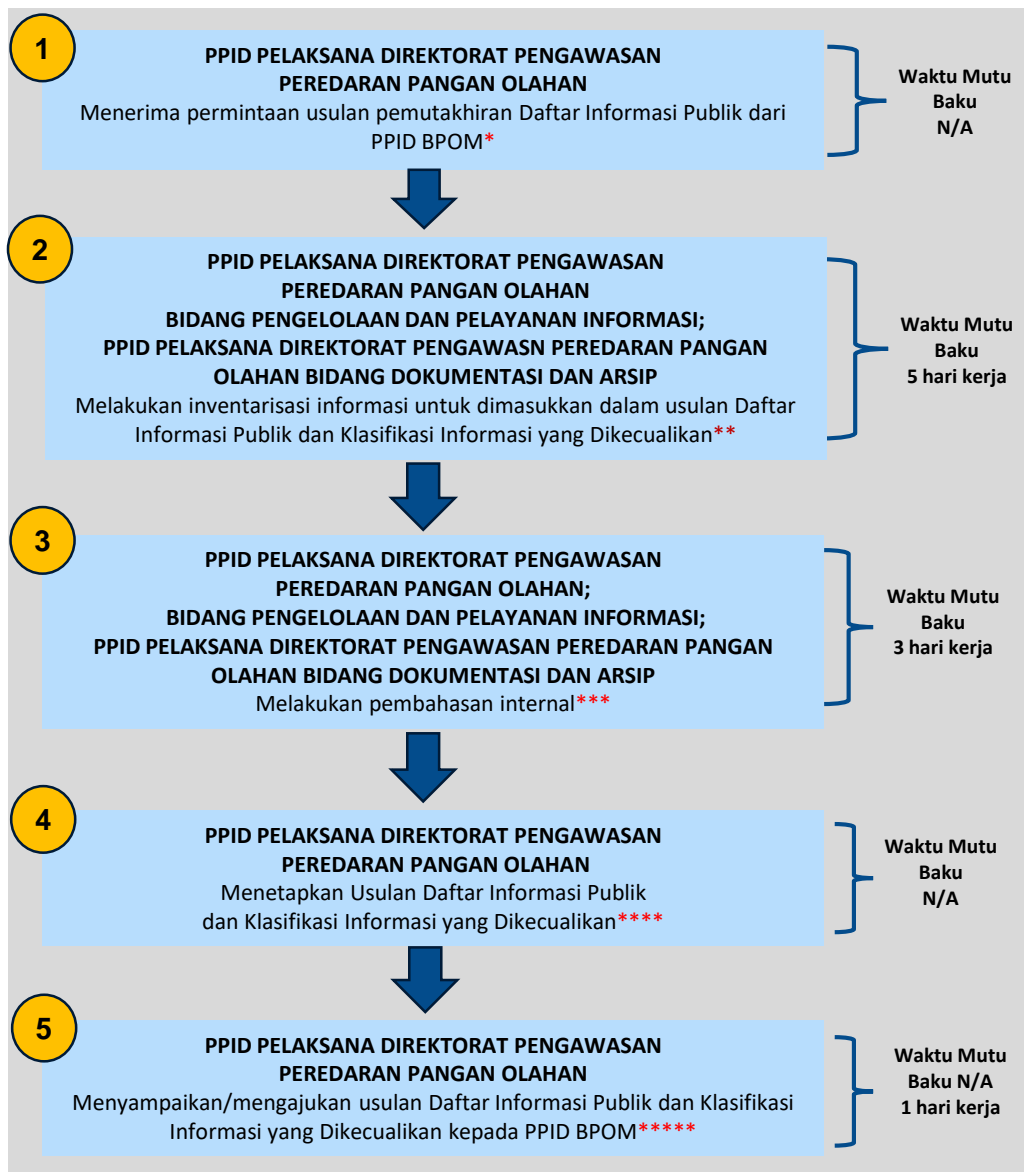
1

PPID PELAKSANA DIREKTORAT PENGAWASAN PEREDARAN PANGAN OLAHAN
Menerima permintaan usulan pemutakhiran Daftar Informasi Publik dari PPID BPOM*

Waktu Mutu Baku N/A

2

PPID PELAKSANA DIREKTORAT PENGAWASAN PEREDARAN PANGAN OLAHAN
BIDANG PENGELOLAAN DAN PELAYANAN INFORMASI;
PPID PELAKSANA DIREKTORAT PENGAWASN PEREDARAN PANGAN OLAHAN BIDANG DOKUMENTASI DAN ARSIP
Melakukan inventarisasi informasi untuk dimasukkan dalam usulan Daftar Informasi Publik dan Klasifikasi Informasi yang Dikecualikan**

Waktu Mutu Baku 5 hari kerja

3

PPID PELAKSANA DIREKTORAT PENGAWASAN PEREDARAN PANGAN OLAHAN;
BIDANG PENGELOLAAN DAN PELAYANAN INFORMASI;
PPID PELAKSANA DIREKTORAT PENGAWASAN PEREDARAN PANGAN OLAHAN BIDANG DOKUMENTASI DAN ARSIP
Melakukan pembahasan internal***

Waktu Mutu Baku 3 hari kerja

4

PPID PELAKSANA DIREKTORAT PENGAWASAN PEREDARAN PANGAN OLAHAN
Menetapkan Usulan Daftar Informasi Publik dan Klasifikasi Informasi yang Dikecualikan****

Waktu Mutu Baku N/A

5

PPID PELAKSANA DIREKTORAT PENGAWASAN PEREDARAN PANGAN OLAHAN
Menyampaikan/mengajukan usulan Daftar Informasi Publik dan Klasifikasi Informasi yang Dikecualikan kepada PPID BPOM*****

Waktu Mutu Baku N/A 1 hari kerja